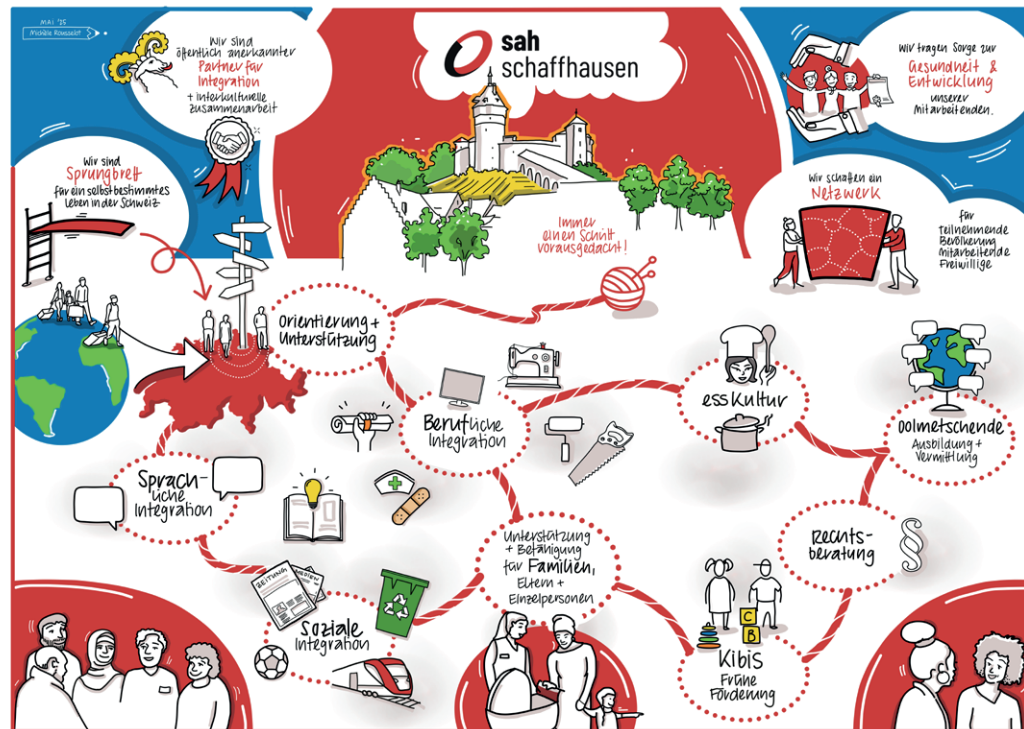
Mai '15
Michèle Rumswald

Wir sind öffentlich anerkannter Partner für Integration + interkulturelle Zusammenarbeit

sah schaffhausen

Wir tragen Sorge zur Gesundheit & Entwicklung unserer Mitarbeitenden.

Wir sind Sprungbrett für ein selbstbestimmtes Leben in der Schweiz

Immer einen Schritt vorausgedacht!

Wir schaffen ein Netzwerk

für teilnehmende Bevölkerung Mitarbeitende Freiwillige

Orientierung + Unterstützung

Berufliche Integration

essKultur

Dolmetschende Ausbildung + Vermittlung

Sprachliche Integration

Rechtsberatung

§

Unterstützung + Befähigung für Familien, Eltern + Einzelpersonen

ZEITUNG

Soziale Integration

C
B

Kibis
Frühe Förderung